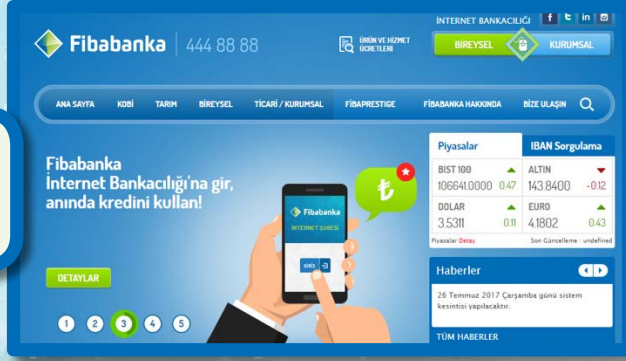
Fibabanka | 444 88 88

ÜRÜN VE HİZMET ÜCRETLERİ

İNTERNET BANKACILIĞI

f t in

BİREYSEL

KURUMSAL

ANA SAYFA KOBİ TARIM BİREYSEL TİCARİ / KURUMSAL FİBAPRESTIGE FİBABANKA HAKKINDA BİZE ULAŞIN

Fibabanka
İnternet Bankacılığı'na gir, anında kredini kullan!

Fibabanka
İNTERNET ŞUBESİ
GİRİŞ

₺

DETAYLAR

1 2 3 4 5

Piyasalar

IBAN Sorgulama

| BIST 100 | | ALTIN | |
|---|---|---|---|
| 106641.0000 | 0.47 | 143.8400 | -0.12 |
| DOLAR | | EURO | |
| 3.5311 | 0.11 | 4.1802 | 0.43 |

Piyasalar Detay Son Güncelleme : undefined

Haberler

26 Temmuz 2017 Çarşamba günü sistem kesintisi yapılacaktır.

TÜM HABERLER